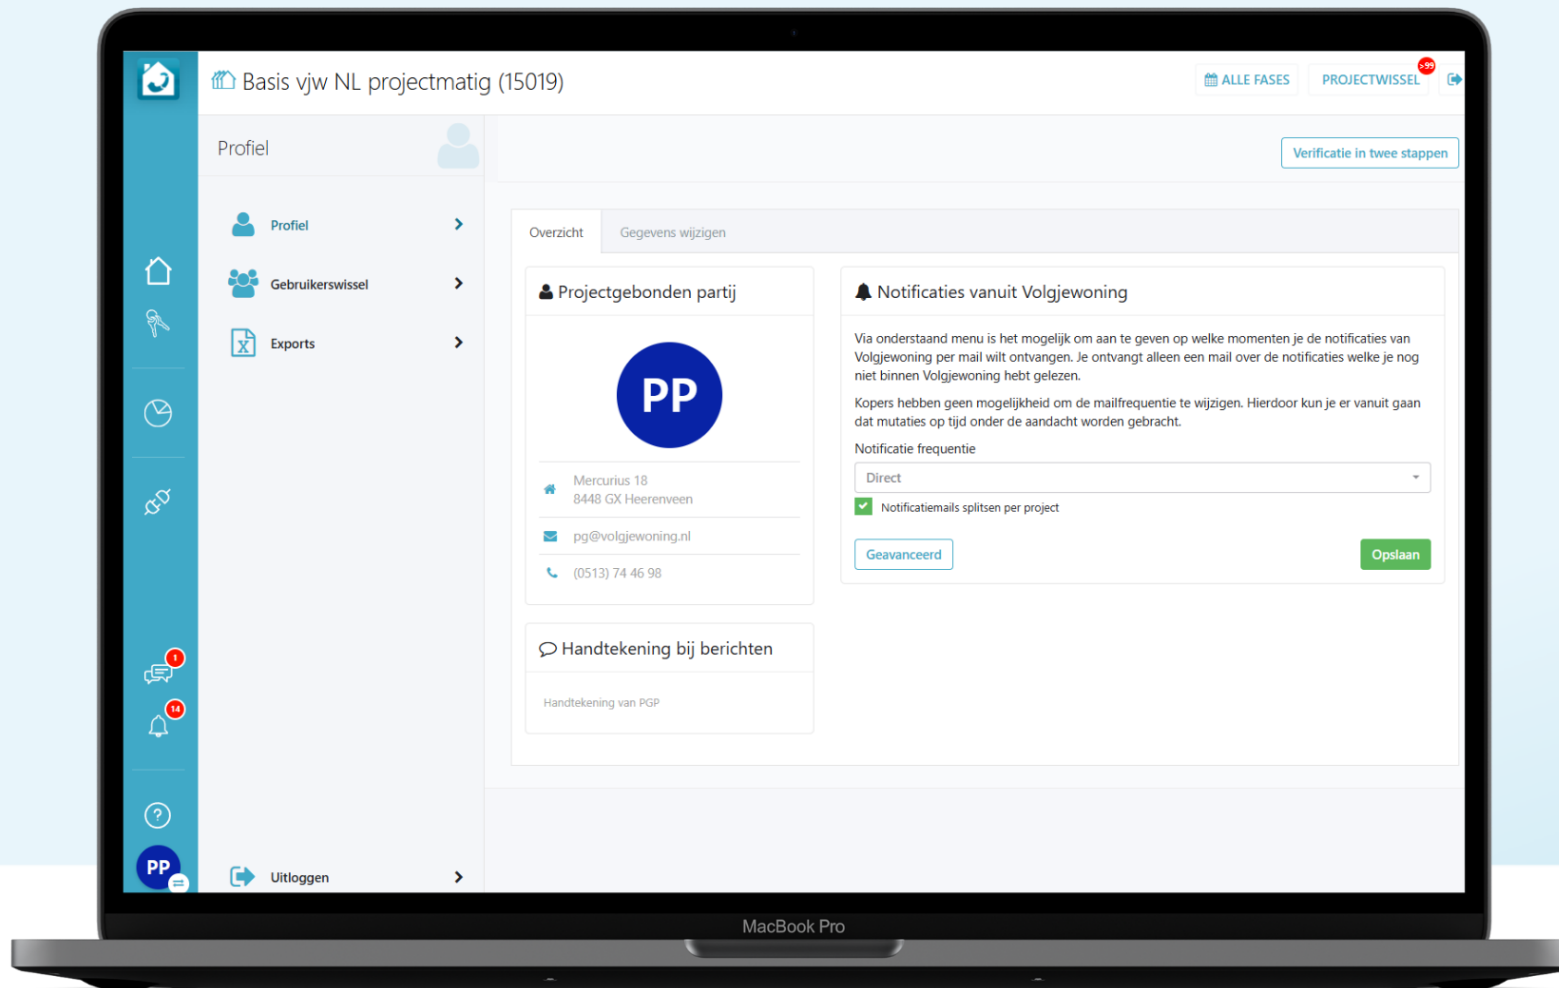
Basis vjw NL projectmatig (15019)

ALLE FASES

PROJECTWISSEL >99

Profiel

Verificatie in twee stappen

Profiel

Gebruikerswissel

Exports

Overzicht

Gegevens wijzigen

Projectgebonden partij

PP

Mercurius 18
8448 GX Heerenveen

pg@volgjewoning.nl

(0513) 74 46 98

Notificaties vanuit Volgjewoning

Via onderstaand menu is het mogelijk om aan te geven op welke momenten je de notificaties van Volgjewoning per mail wilt ontvangen. Je ontvangt alleen een mail over de notificaties welke je nog niet binnen Volgjewoning hebt gelezen.

Kopers hebben geen mogelijkheid om de mailfrequentie te wijzigen. Hierdoor kun je er vanuit gaan dat mutaties op tijd onder de aandacht worden gebracht.

Notificatie frequentie

Direct

Notificatiemails splitsen per project

Geavanceerd

Opslaan

Handtekening bij berichten

Handtekening van PGP

1

14

PP

Uitloggen

MacBook Pro